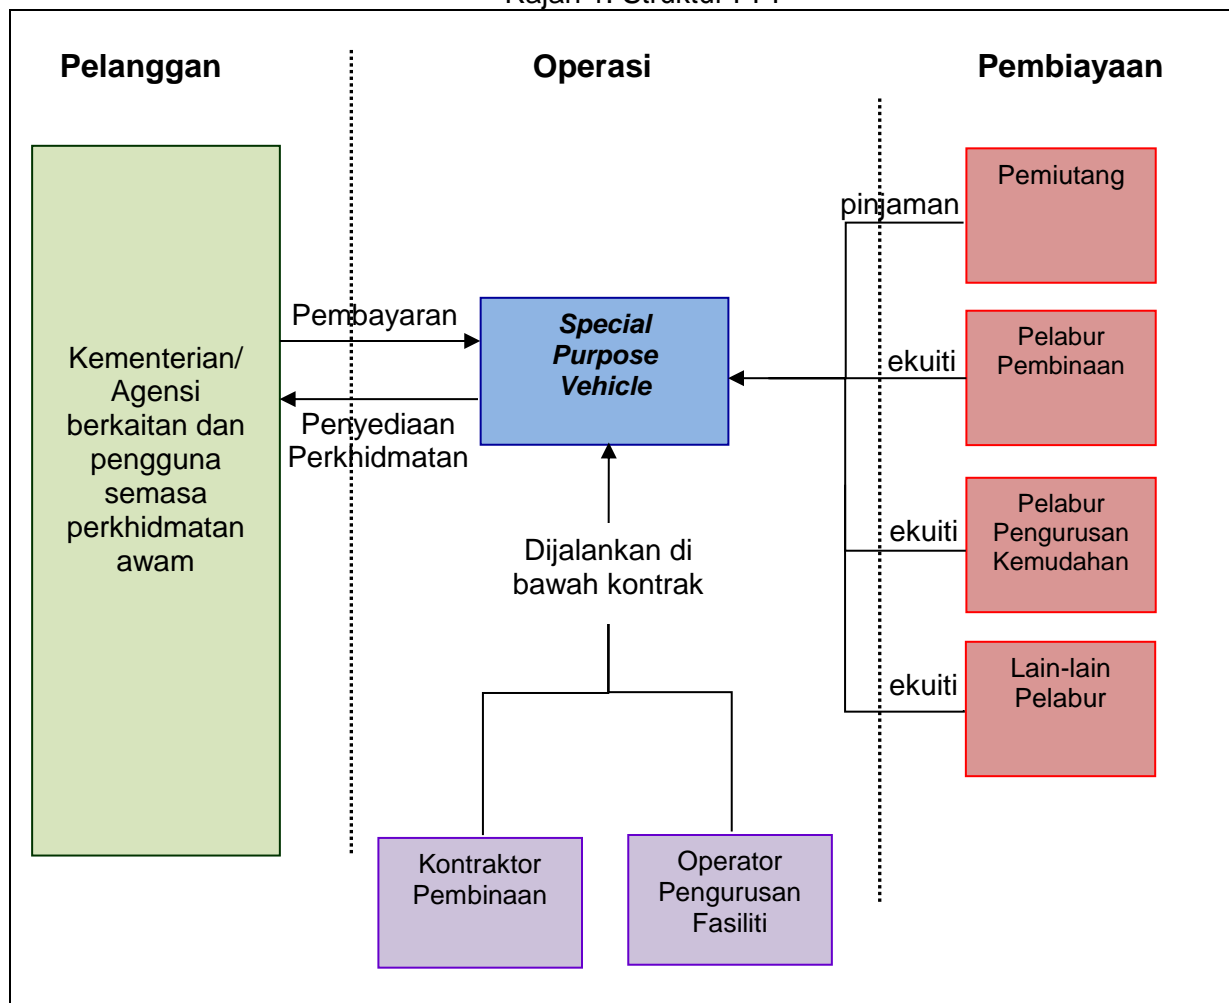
Rajah 1: Struktur PFI

Pelanggan

Operasi

Pembiayaan

Kementerian/ Agensi berkaitan dan pengguna semasa perkhidmatan awam

Pembayaran

Penyediaan Perkhidmatan

*Special Purpose Vehicle*

Dijalankan di bawah kontrak

Kontraktor Pembinaan

Operator Pengurusan Fasiliti

pinjaman

Pemiutang

ekuiti

Pelabur Pembinaan

ekuiti

Pelabur Pengurusan Kemudahan

ekuiti

Lain-lain Pelabur